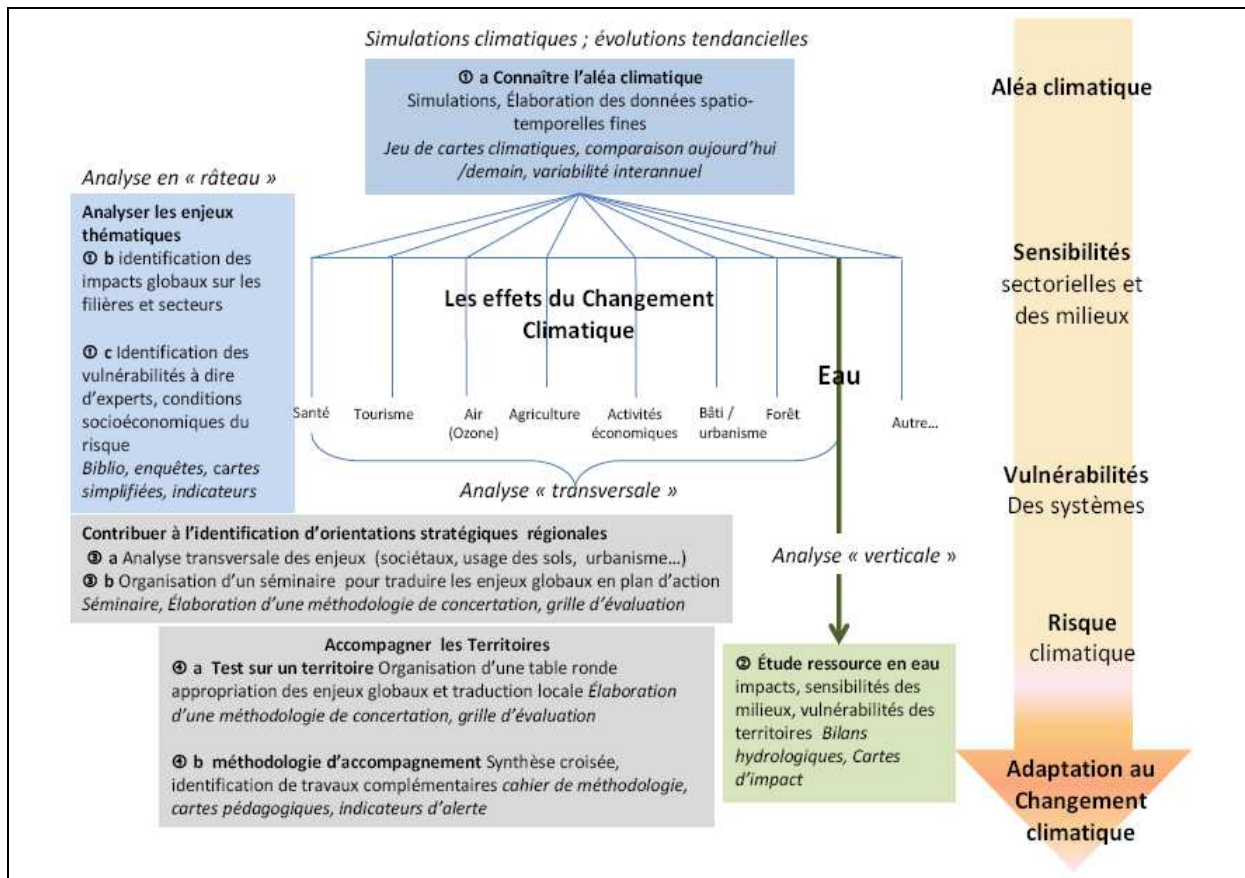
*Simulations climatiques ; évolutions tendancielles*

① a Connaître l'aléa climatique
Simulations, Élaboration des données spatio-temporelles fines
*Jeu de cartes climatiques, comparaison aujourd'hui /demain, variabilité interannuel*

Aléa climatique

*Analyse en « râteau »*

Analyser les enjeux thématiques
① b identification des impacts globaux sur les filières et secteurs

① c Identification des vulnérabilités à dire d'experts, conditions socioéconomiques du risque
*Biblio, enquêtes, cartes simplifiées, indicateurs*

Les effets du Changement Climatique

Eau

Santé Tourisme Air (Ozone) Agriculture Activités économiques Bâti / urbanisme Forêt Autre...

*Analyse « transversale »*

Sensibilités sectorielles et des milieux

Vulnérabilités Des systèmes

Contribuer à l'identification d'orientations stratégiques régionales
③ a Analyse transversale des enjeux (sociétaux, usage des sols, urbanisme...)
③ b Organisation d'un séminaire pour traduire les enjeux globaux en plan d'action
*Séminaire, Élaboration d'une méthodologie de concertation, grille d'évaluation*

*Analyse « verticale »*

Risque climatique

Accompagner les Territoires
④ a Test sur un territoire Organisation d'une table ronde appropriation des enjeux globaux et traduction locale *Élaboration d'une méthodologie de concertation, grille d'évaluation*

④ b méthodologie d'accompagnement Synthèse croisée, identification de travaux complémentaires *cahier de méthodologie, cartes pédagogiques, indicateurs d'alerte*

② Étude ressource en eau impacts, sensibilités des milieux, vulnérabilités des territoires *Bilans hydrologiques, Cartes d'impact*

Adaptation au Changement climatique